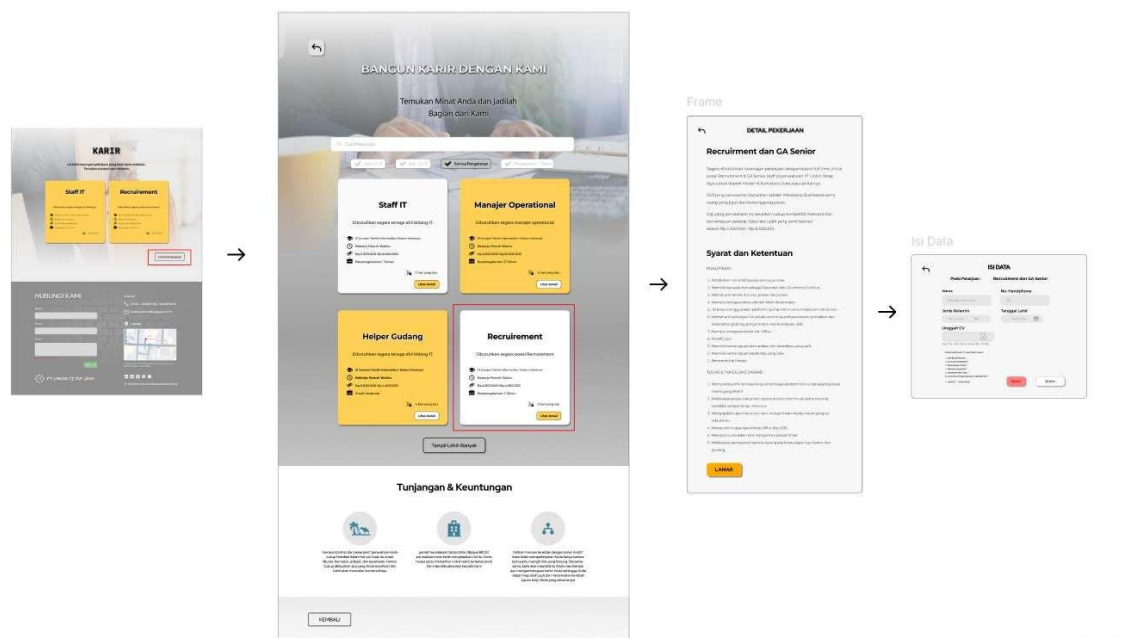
KARIR

Staff IT

Recruirement

HUBUNGI KAMI

PT. UNION TETAP JAYA

BANGUN KARIR DENGAN KAMI

Temukan Minat Anda dan Jadilah Bagian dari Kami

Cari Pekerjaan

Semua Pengalaman

Staff IT

Dibutuhkan segera tenaga ahli bidang IT

Lihat detail

Manajer Operational

Dibutuhkan segera manajer operational

Lihat detail

Helper Gudang

Dibutuhkan segera tenaga ahli bidang IT

Lihat detail

Recruirement

Dibutuhkan segera posisi Recruirement

Lihat detail

Tampil Lebih Banyak

Tunjangan & Keuntungan

KEMBALI

Frame

DETAIL PEKERJAAN

Recruirment dan GA Senior

Syarat dan Ketentuan

LAMAR

Isi Data

ISI DATA

Posisi Pekerjaan :

Recruirement dan GA Senior

Nama

No. Handphone

Jenis Kelamin

Tanggal Lahir

Unggah CV

Batal

Kirim